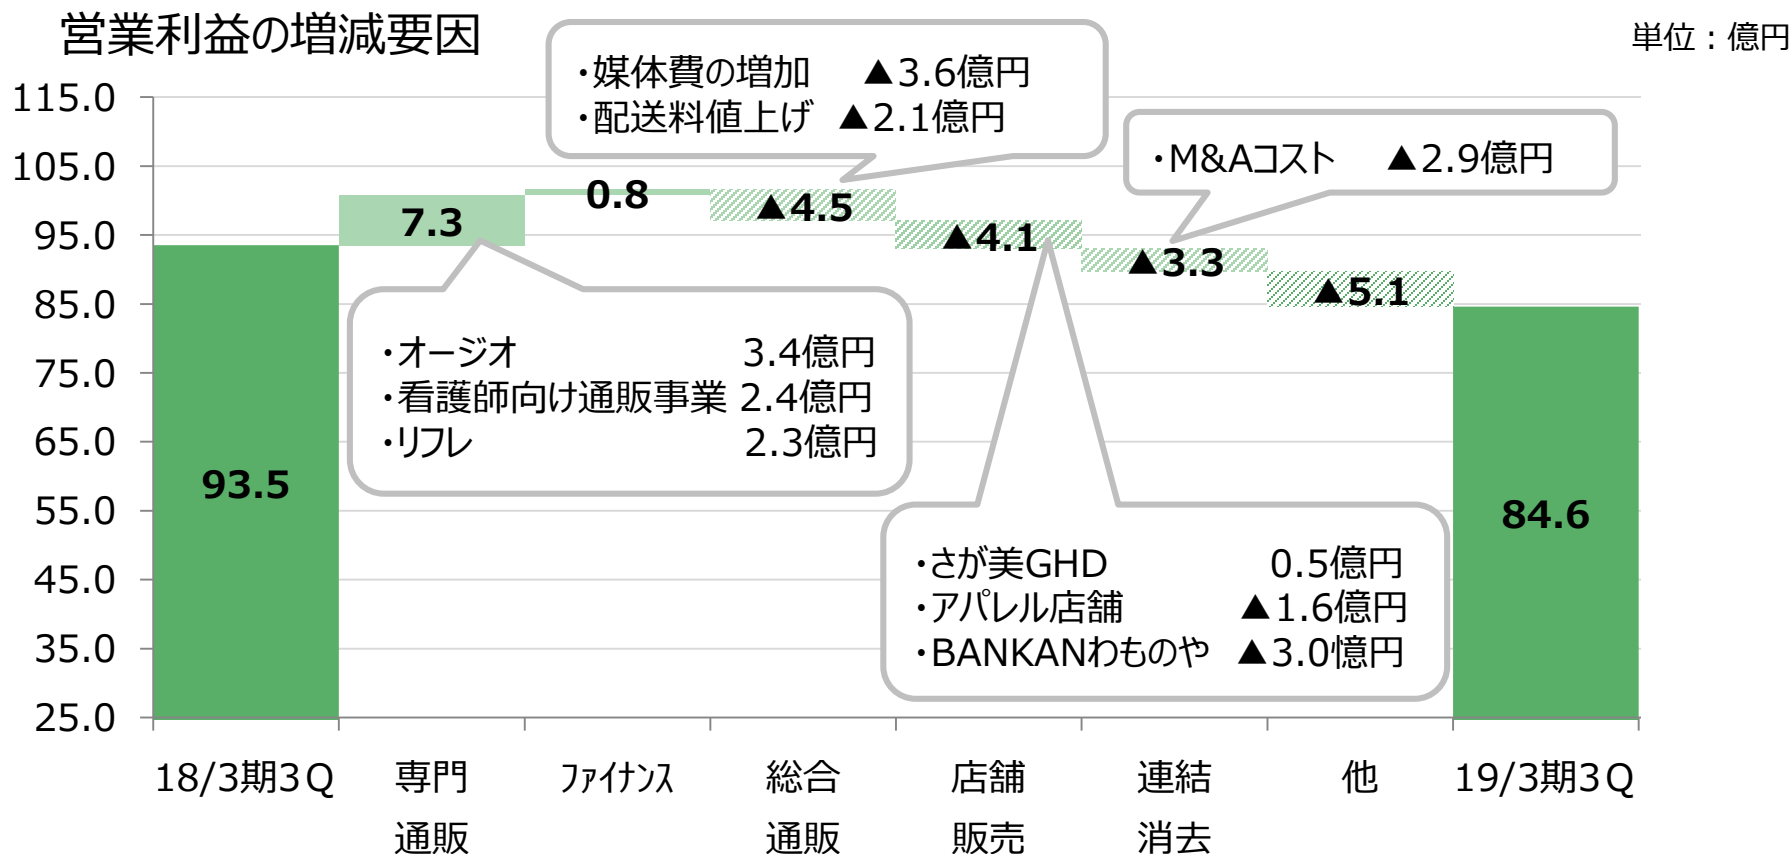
営業利益の増減要因

単位：億円

・媒体費の増加　▲3.6億円
・配送料値上げ　▲2.1億円

・M&Aコスト　▲2.9億円

115.0
105.0
95.0
85.0
75.0
65.0
55.0
45.0
35.0
25.0

93.5
7.3
0.8
▲4.5
▲4.1
▲3.3
▲5.1
84.6

・オージオ　3.4億円
・看護師向け通販事業　2.4億円
・リフレ　2.3億円

・さが美GHD　0.5億円
・アパレル店舗　▲1.6億円
・BANKANわものや　▲3.0億円

18/3期3Q
専門通販
ﾌｧｲﾅﾝｽ
総合通販
店舗販売
連結消去
他
19/3期3Q